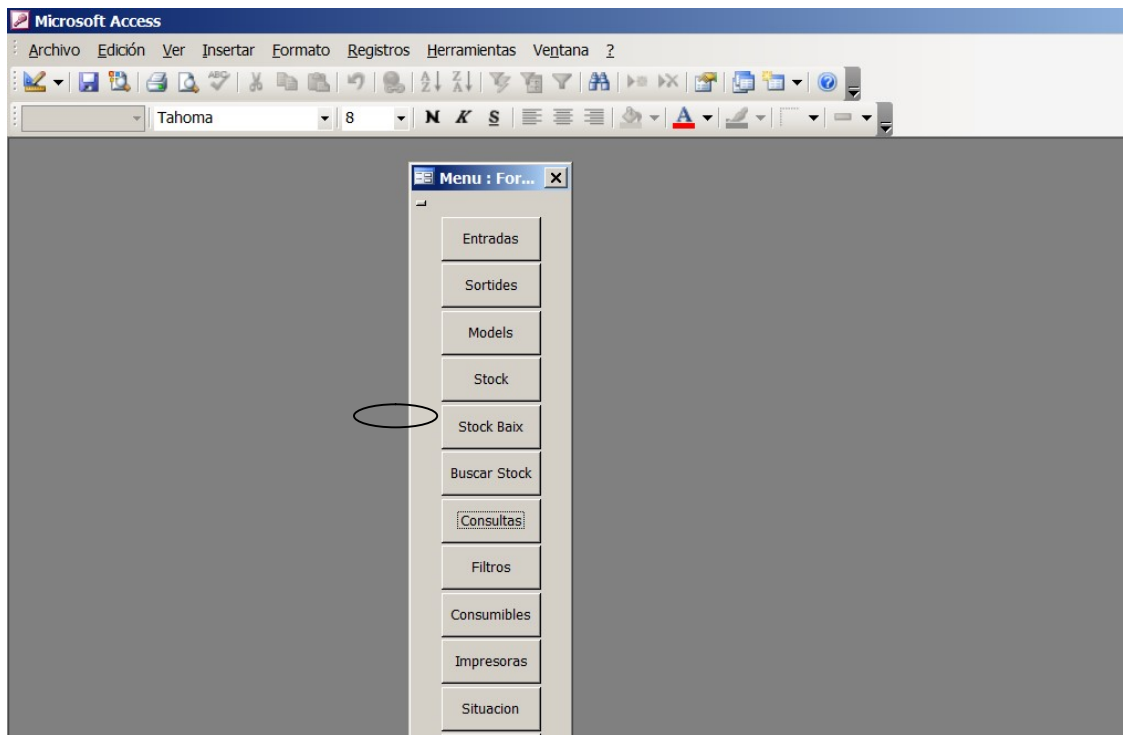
Microsoft Access
Archivo Edición Ver Insertar Formato Registros Herramientas Ventana ?
Tahoma 8 N K S A
Menu : For...
Entradas
Sortides
Models
Stock
Stock Baix
Buscar Stock
Consultas
Filtros
Consumibles
Impresoras
Situacion